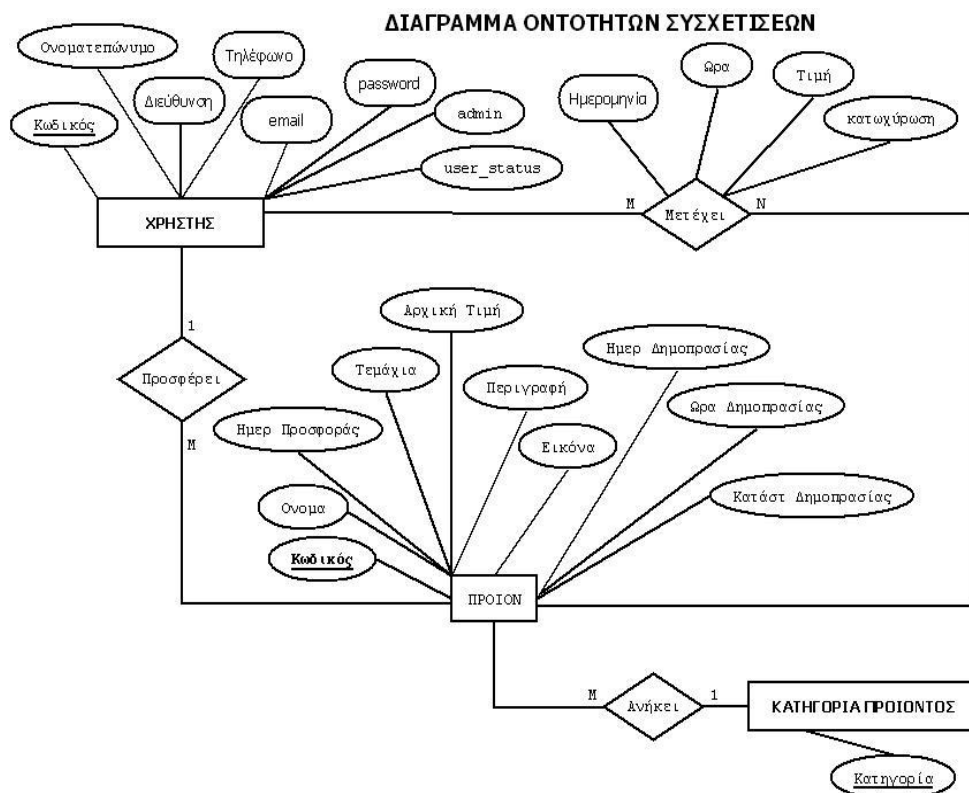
ΔΙΑΓΡΑΜΜΑ ΟΝΤΟΤΗΤΩΝ ΣΥΣΧΕΤΙΣΕΩΝ

Ονοματεπώνυμο

Τηλέφωνο

Διεύθυνση

Κωδικός

email

password

admin

user_status

ΧΡΗΣΤΗΣ

Ημερομηνία

Ωρα

Τιμή

κατωχύρωση

M

Μετέχει

N

1

Προσφέρει

M

Αρχική Τιμή

Τεμάχια

Ημερ Δημοπρασίας

Περιγραφή

Ωρα Δημοπρασίας

Ημερ Προσφοράς

Εικόνα

Κατάστ Δημοπρασίας

Ονομα

Κωδικός

ΠΡΟΙΟΝ

M

Ανήκει

1

ΚΑΤΗΓΟΡΙΑ ΠΡΟΙΟΝΤΟΣ

Κατηγορία